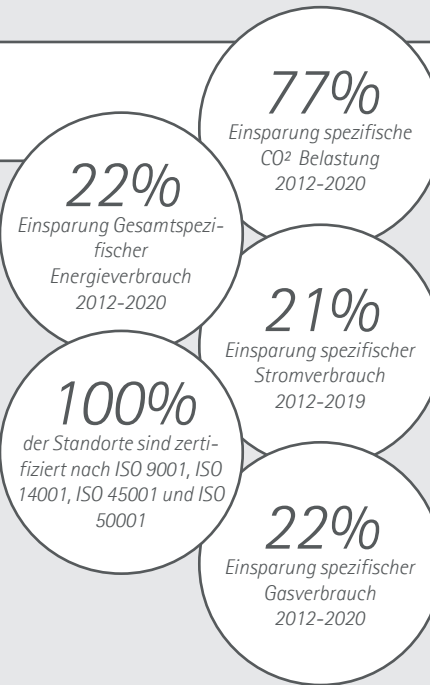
77%
Einsparung spezifische CO² Belastung 2012-2020

22%
Einsparung Gesamtspezifischer Energieverbrauch 2012-2020

21%
Einsparung spezifischer Stromverbrauch 2012-2019

100%
der Standorte sind zertifiziert nach ISO 9001, ISO 14001, ISO 45001 und ISO 50001

22%
Einsparung spezifischer Gasverbrauch 2012-2020